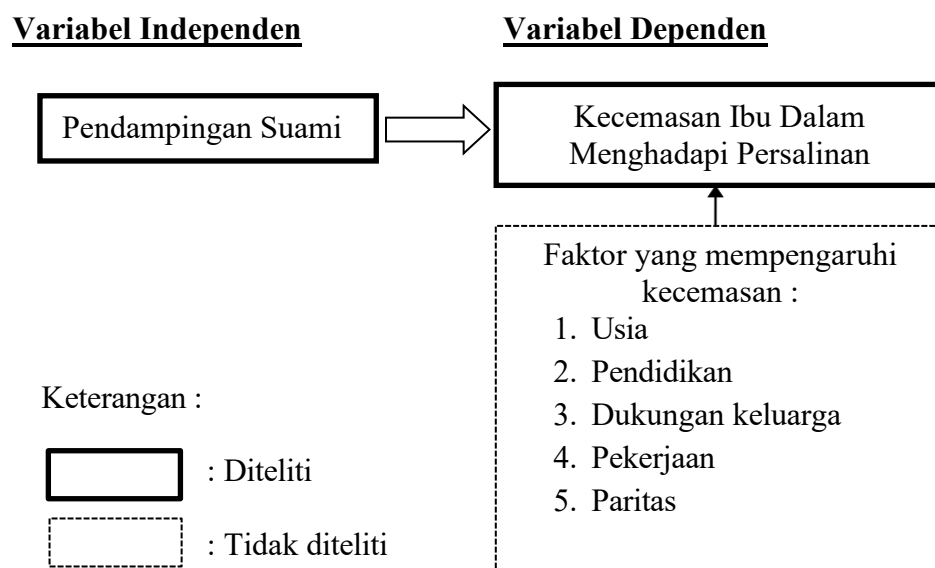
Variabel Independen

Variabel Dependen

Pendampingan Suami

Kecemasan Ibu Dalam Menghadapi Persalinan

Faktor yang mempengaruhi kecemasan :
1. Usia
2. Pendidikan
3. Dukungan keluarga
4. Pekerjaan
5. Paritas

Keterangan :

: Diteliti

: Tidak diteliti